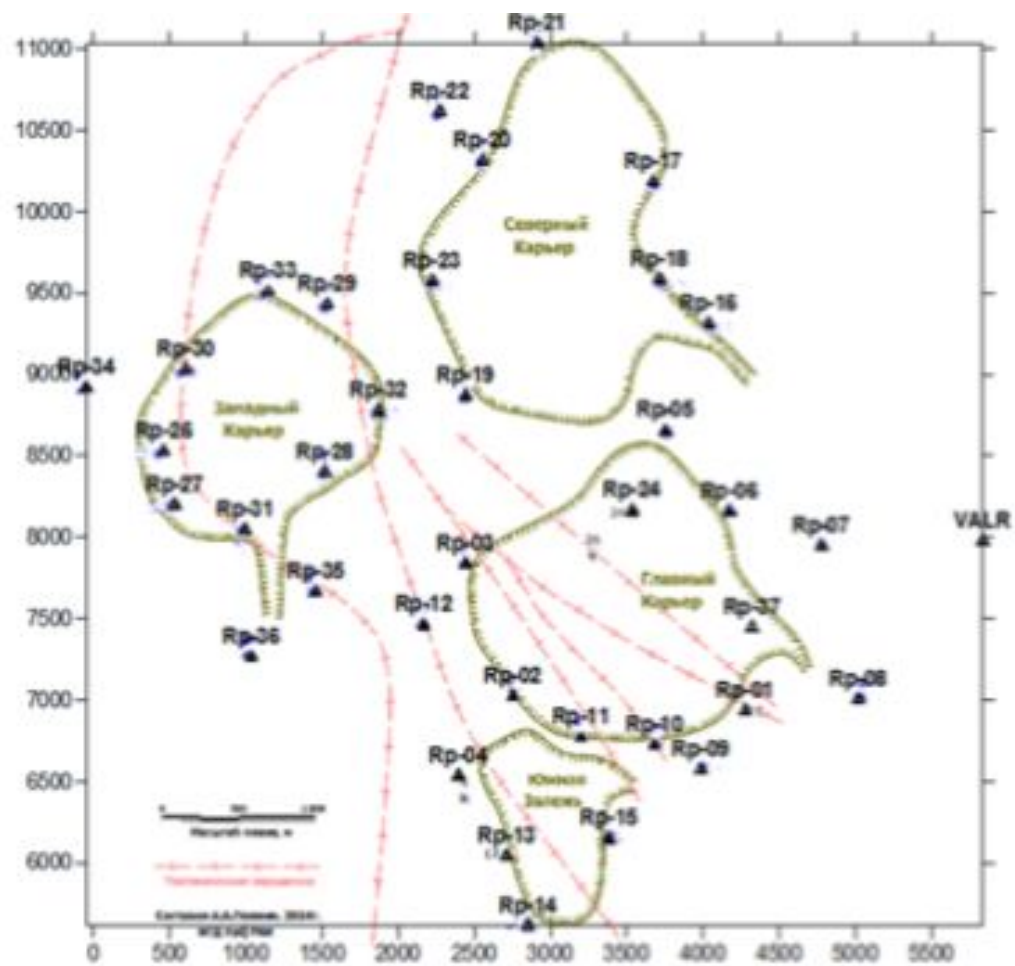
11000
10500
10000
9500
9000
8500
8000
7500
7000
6500
6000

Rp-21
Rp-22
Rp-20
Rp-17
Северный Карьер
Rp-23
Rp-18
Rp-16
Rp-33
Rp-29
Rp-34
Rp-30
Rp-32
Rp-19
Западный Карьер
Rp-05
Rp-26
Rp-28
Rp-27
Rp-24
Rp-06
Rp-31
Rp-07
VALR
Rp-03
Rp-35
Главный Карьер
Rp-12
Rp-37
Rp-36
Rp-02
Rp-08
Rp-01
Rp-11
Rp-10
Rp-09
Rp-04
Южная Залежь
Rp-15
Rp-13
Rp-14

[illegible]
Масштаб плана, м
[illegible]
Составил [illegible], 2024
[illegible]

0
500
1000
1500
2000
2500
3000
3500
4000
4500
5000
5500